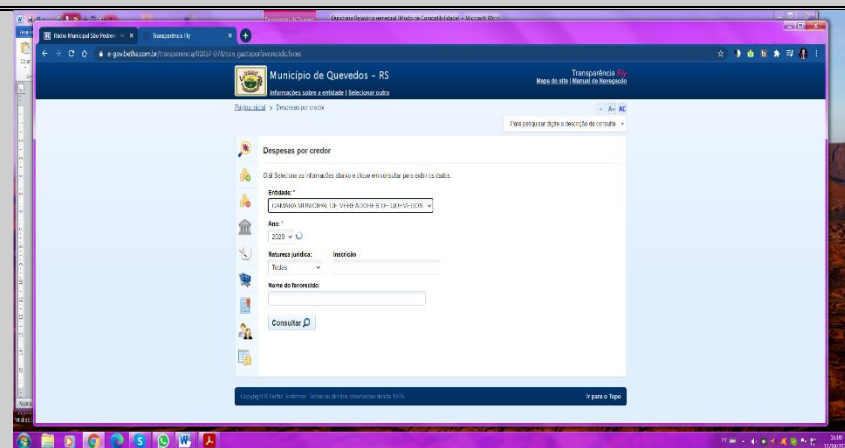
Rádio Municipal São Pedro
Transparência Fly
e-gov.betha.com.br/transparencia/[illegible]
Município de Quevedos - RS
Informações sobre a entidade | Selecionar outro
Transparência Fly
Mapa do site | Manual de Navegação
Página inicial > Despesas por credor
A- A+ AC
Para pesquisar digite a descrição da consulta
Despesas por credor
Olá! Selecione as informações abaixo e clique em consultar para exibir os dados.
Entidade: *
CAMARA MUNICIPAL DE VEREADORES DE QUEVEDOS
Ano: *
2020
Natureza jurídica:
Todos
Inscrição
Nome do fornecedor:
Consultar
Copyright © Betha Sistemas. Todos os direitos reservados desde 1985.
Ir para o Topo